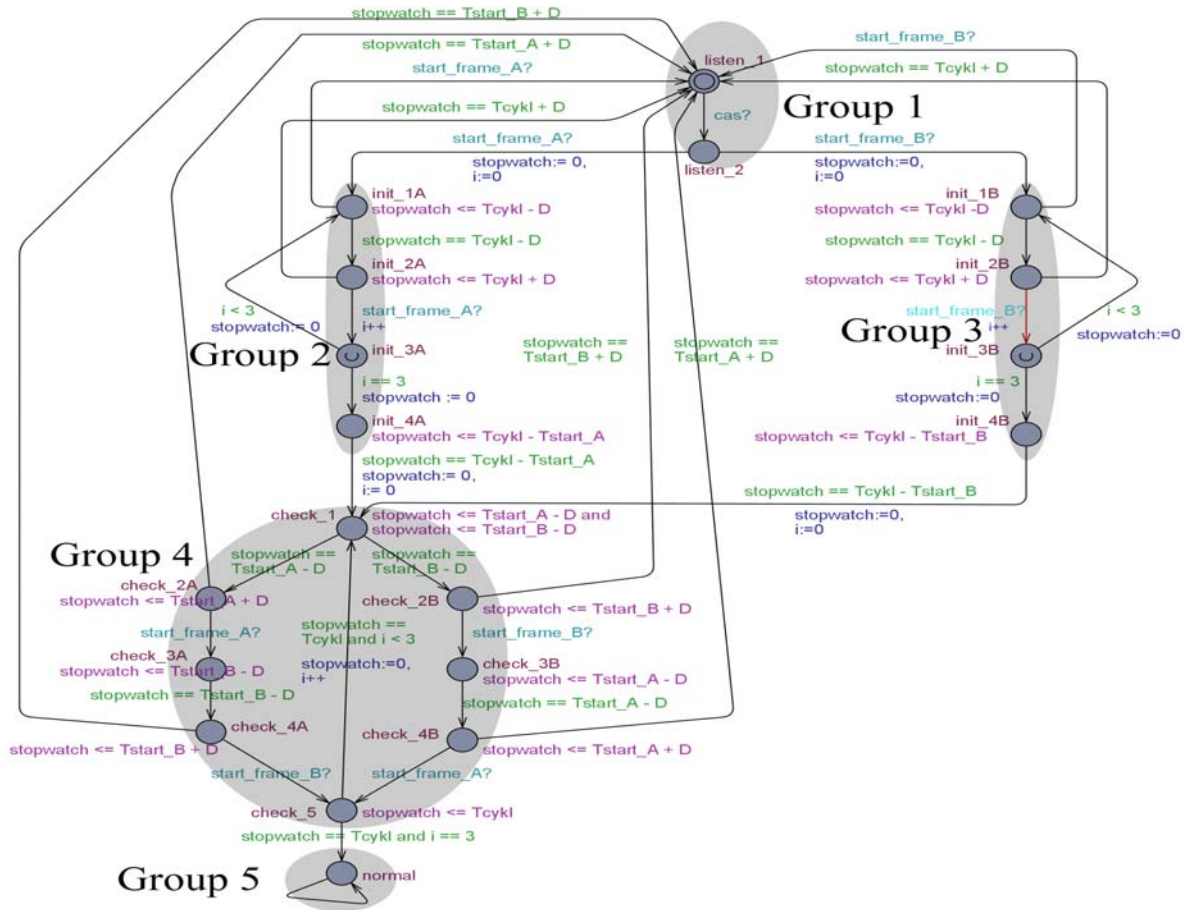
stopwatch == Tstart_B + D
stopwatch == Tstart_A + D
listen_1
start_frame_B?
start_frame_A?
stopwatch == Tcykl + D
stopwatch == Tcykl + D
Group 1
cas?
start_frame_A?
start_frame_B?
stopwatch:= 0,
i:=0
listen_2
stopwatch:=0,
i:=0
init_1A
stopwatch <= Tcykl - D
init_1B
stopwatch <= Tcykl -D
stopwatch == Tcykl - D
stopwatch == Tcykl - D
init_2A
stopwatch <= Tcykl + D
init_2B
stopwatch <= Tcykl + D
i < 3
stopwatch:= 0
start_frame_A?
i++
start_frame_B?
i++
i < 3
stopwatch:=0
Group 3
Group 2
init_3A
stopwatch ==
Tstart_B + D
stopwatch ==
Tstart_A + D
init_3B
i == 3
stopwatch := 0
i == 3
stopwatch:=0
init_4A
stopwatch <= Tcykl - Tstart_A
init_4B
stopwatch <= Tcykl - Tstart_B
stopwatch == Tcykl - Tstart_A
stopwatch:= 0,
i:= 0
stopwatch == Tcykl - Tstart_B
check_1
stopwatch <= Tstart_A - D and
stopwatch <= Tstart_B - D
stopwatch:=0,
i:=0
Group 4
stopwatch ==
Tstart_A - D
stopwatch ==
Tstart_B - D
check_2A
stopwatch <= Tstart_A + D
check_2B
stopwatch <= Tstart_B + D
start_frame_A?
stopwatch ==
Tcykl and i < 3
start_frame_B?
check_3A
stopwatch <= Tstart_B - D
stopwatch:=0,
i++
check_3B
stopwatch <= Tstart_A - D
stopwatch == Tstart_B - D
stopwatch == Tstart_A - D
check_4A
check_4B
stopwatch <= Tstart_B + D
stopwatch <= Tstart_A + D
start_frame_B?
start_frame_A?
check_5
stopwatch <= Tcykl
stopwatch == Tcykl and i == 3
Group 5
normal